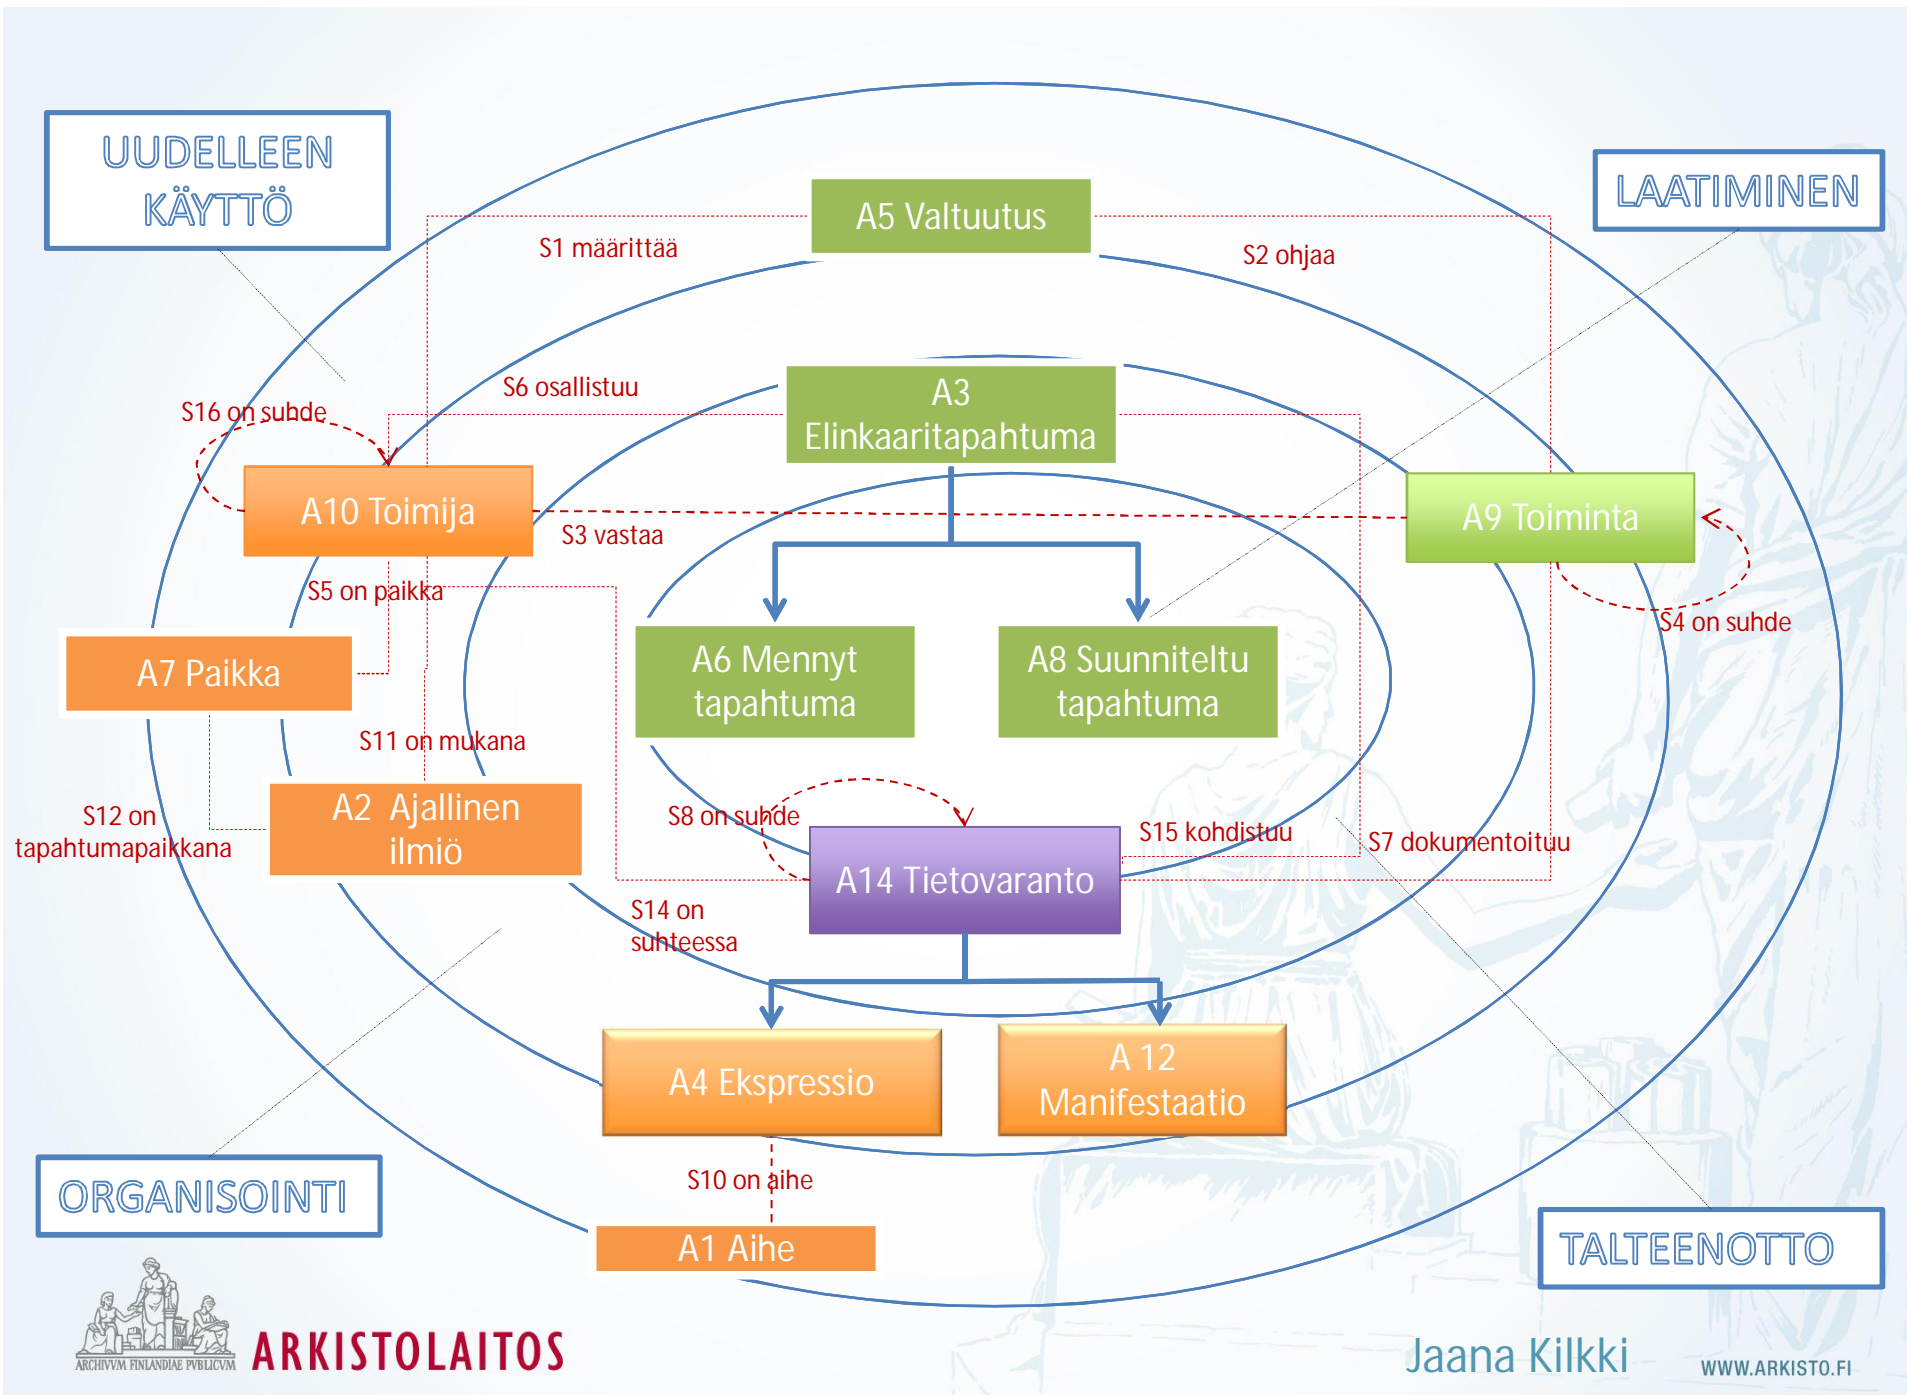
UUDELLEEN KÄYTTÖ

LAATIMINEN

A5 Valtuutus

S1 määrittää

S2 ohjaa

S6 osallistuu

A3 Elinkaaritapahtuma

S16 on suhde

A10 Toimija

A9 Toiminta

S3 vastaa

S5 on paikka

S4 on suhde

A7 Paikka

A6 Mennyt tapahtuma

A8 Suunniteltu tapahtuma

S11 on mukana

S12 on tapahtumapaikkana

A2 Ajallinen ilmiö

S8 on suhde

S15 kohdistuu

S7 dokumentoituu

A14 Tietovaranto

S14 on suhteessa

A4 Ekspressio

A 12 Manifestaatio

S10 on aihe

ORGANISOINTI

A1 Aihe

TALTEENOTTO

ARCHIVVM FINLANDIAE PVBLICVM

ARKISTOLAITOS

Jaana Kilkki

WWW.ARKISTO.FI